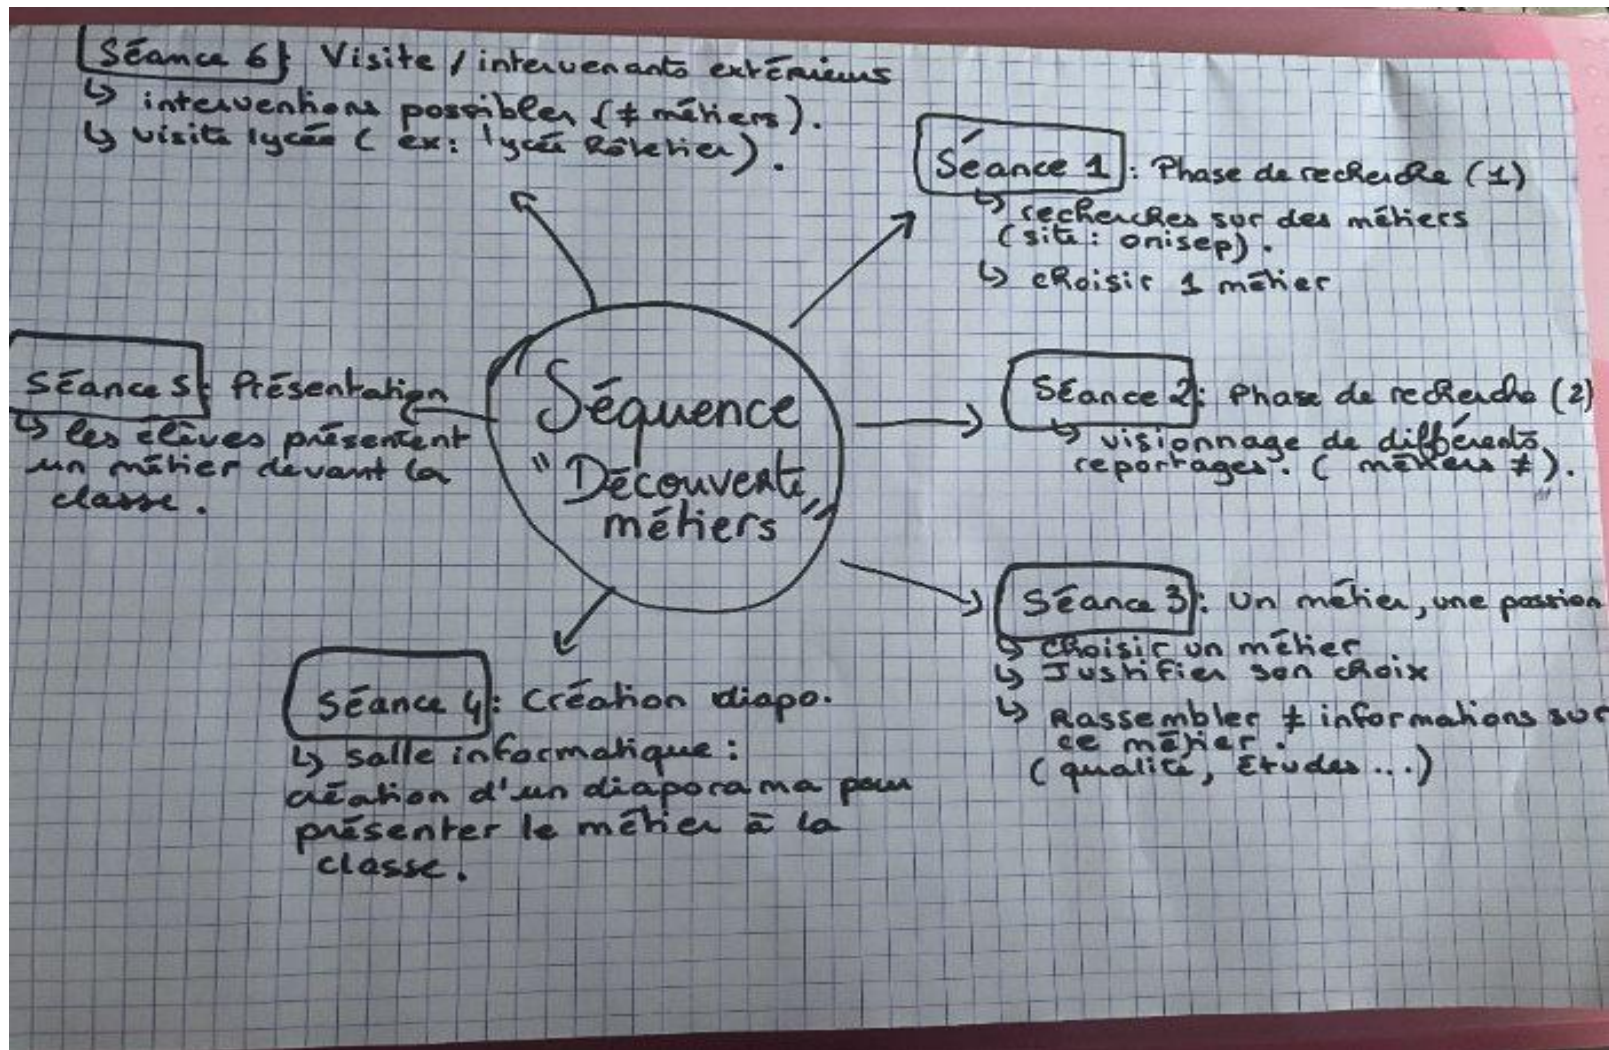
Séance 6 : Visite / intervenants extérieurs
↳ interventions possibles (≠ métiers).
↳ visite lycée (ex : lycée Rolletier).

Séance 1 : Phase de recherche (1)
↳ recherches sur des métiers (site : onisep).
↳ choisir 1 métier

Séance 5 : Présentation
↳ les élèves présentent un métier devant la classe.

Séquence "Découverte métiers"

Séance 2 : Phase de recherche (2)
↳ visionnage de différents reportages. (métiers ≠).

Séance 3 : Un métier, une passion
↳ Choisir un métier
↳ Justifier son choix
↳ Rassembler ≠ informations sur ce métier.
(qualités, études...)

Séance 4 : Création diapo.
↳ salle informatique : création d'un diaporama pour présenter le métier à la classe.